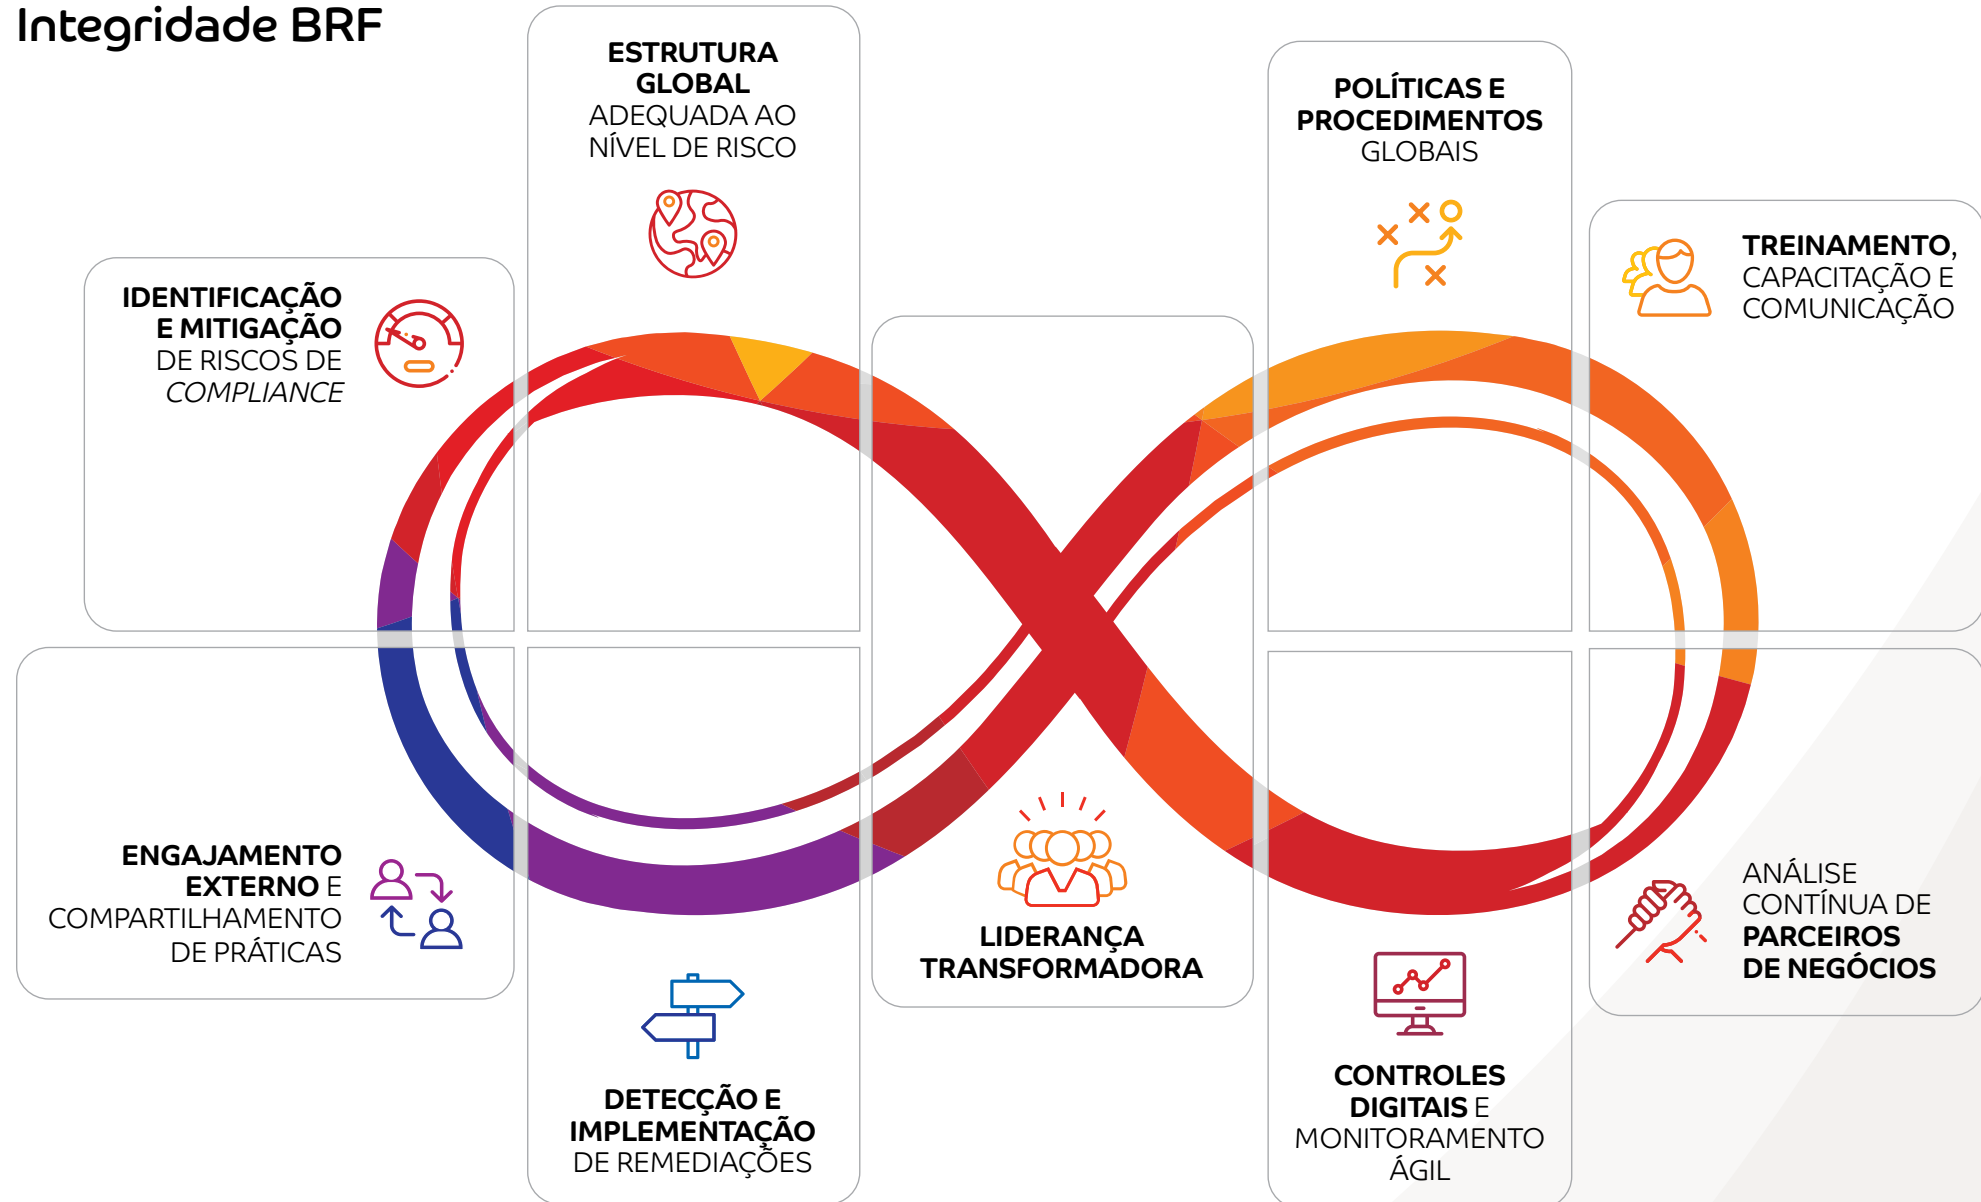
Integridade BRF

ESTRUTURA GLOBAL ADEQUADA AO NÍVEL DE RISCO

POLÍTICAS E PROCEDIMENTOS GLOBAIS

IDENTIFICAÇÃO E MITIGAÇÃO DE RISCOS DE *COMPLIANCE*

TREINAMENTO, CAPACITAÇÃO E COMUNICAÇÃO

ENGAJAMENTO EXTERNO E COMPARTILHAMENTO DE PRÁTICAS

LIDERANÇA TRANSFORMADORA

ANÁLISE CONTÍNUA DE PARCEIROS DE NEGÓCIOS

DETECÇÃO E IMPLEMENTAÇÃO DE REMEDIAÇÕES

CONTROLES DIGITAIS E MONITORAMENTO ÁGIL